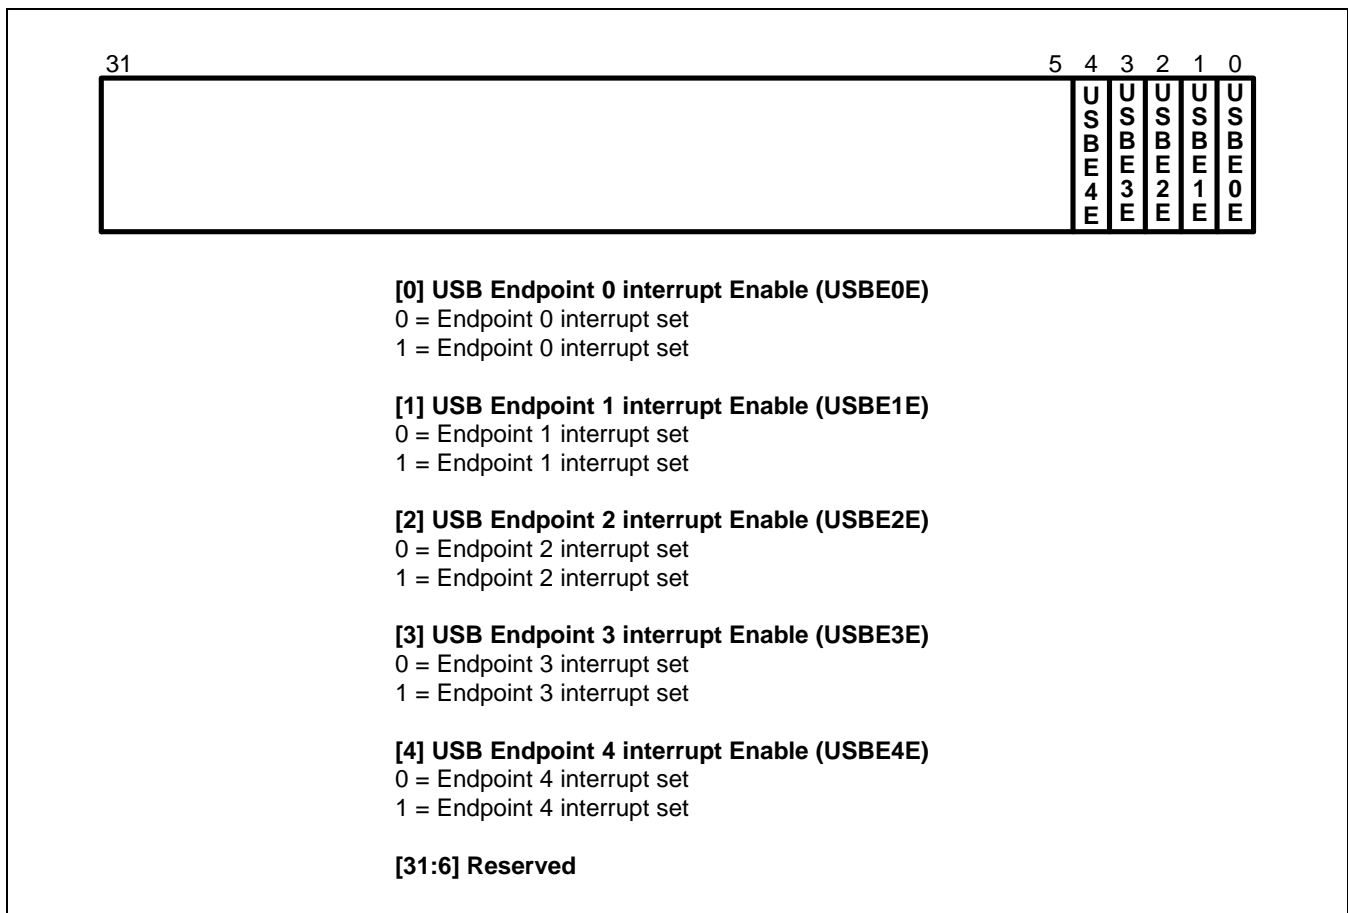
31 5 4 3 2 1 0

| | USBE4E | USBE3E | USBE2E | USBE1E | USBE0E |
|---|---|---|---|---|---|

**[0] USB Endpoint 0 interrupt Enable (USBE0E)**
0 = Endpoint 0 interrupt set
1 = Endpoint 0 interrupt set

**[1] USB Endpoint 1 interrupt Enable (USBE1E)**
0 = Endpoint 1 interrupt set
1 = Endpoint 1 interrupt set

**[2] USB Endpoint 2 interrupt Enable (USBE2E)**
0 = Endpoint 2 interrupt set
1 = Endpoint 2 interrupt set

**[3] USB Endpoint 3 interrupt Enable (USBE3E)**
0 = Endpoint 3 interrupt set
1 = Endpoint 3 interrupt set

**[4] USB Endpoint 4 interrupt Enable (USBE4E)**
0 = Endpoint 4 interrupt set
1 = Endpoint 4 interrupt set

**[31:6] Reserved**